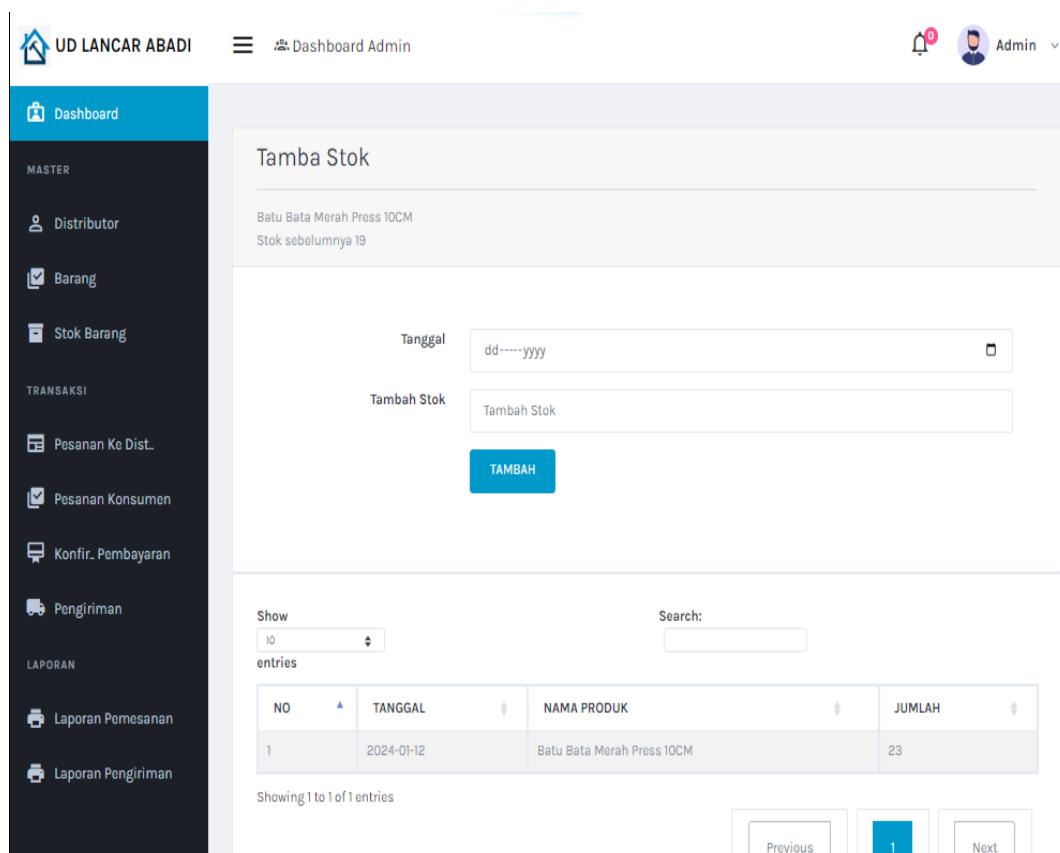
UD LANCAR ABADI

Dashboard Admin

0

Admin

Dashboard

MASTER

Distributor

Barang

Stok Barang

TRANSAKSI

Pesanan Ke Dist..

Pesanan Konsumen

Konfir.. Pembayaran

Pengiriman

LAPORAN

Laporan Pemesanan

Laporan Pengiriman

Tamba Stok

Batu Bata Merah Press 10CM
Stok sebelumnya 19

Tanggal dd-----yyyy

Tambah Stok Tambah Stok

TAMBAH

Show
10
entries

Search:

| NO | TANGGAL | NAMA PRODUK | JUMLAH |
|---|---|---|---|
| 1 | 2024-01-12 | Batu Bata Merah Press 10CM | 23 |

Showing 1 to 1 of 1 entries

Previous 1 Next